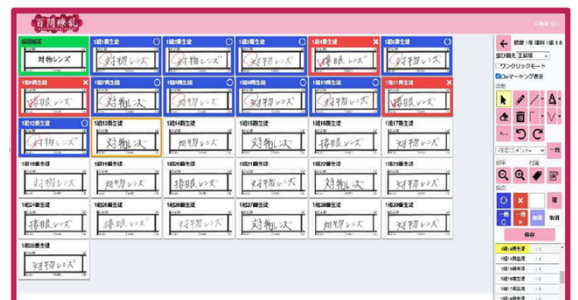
百問練乱

対物レンズ

1組1番生徒
対物レンズ

1組2番生徒
対物レンズ

1組3番生徒
対物レンズ

1組4番生徒
対物レンズ

1組5番生徒
対物レンズ

1組6番生徒
接眼レンズ

1組7番生徒
対物レンズ

1組8番生徒
対物レンズ

1組9番生徒
対物レンズ

1組10番生徒
対物レンズ

1組11番生徒
接眼レンズ

1組12番生徒
対物レンズ

1組13番生徒
対物レンズ

1組14番生徒
対物レンズ

1組15番生徒
対物レンズ

1組16番生徒
対物レンズ

1組17番生徒
対物レンズ

1組18番生徒
対物レンズ

1組19番生徒
対物レンズ

1組20番生徒
接眼レンズ

1組21番生徒
対物レンズ

1組22番生徒
対物レンズ

1組23番生徒
対物レンズ

1組24番生徒
接眼レンズ

1組25番生徒
対物レンズ

1組26番生徒
接眼レンズ

1組27番生徒
対物レンズ

1組28番生徒
対物レンズ

1組29番生徒
対物レンズ

1組30番生徒
対物レンズ

ワンクリックモード
○△マーキング表示

保存